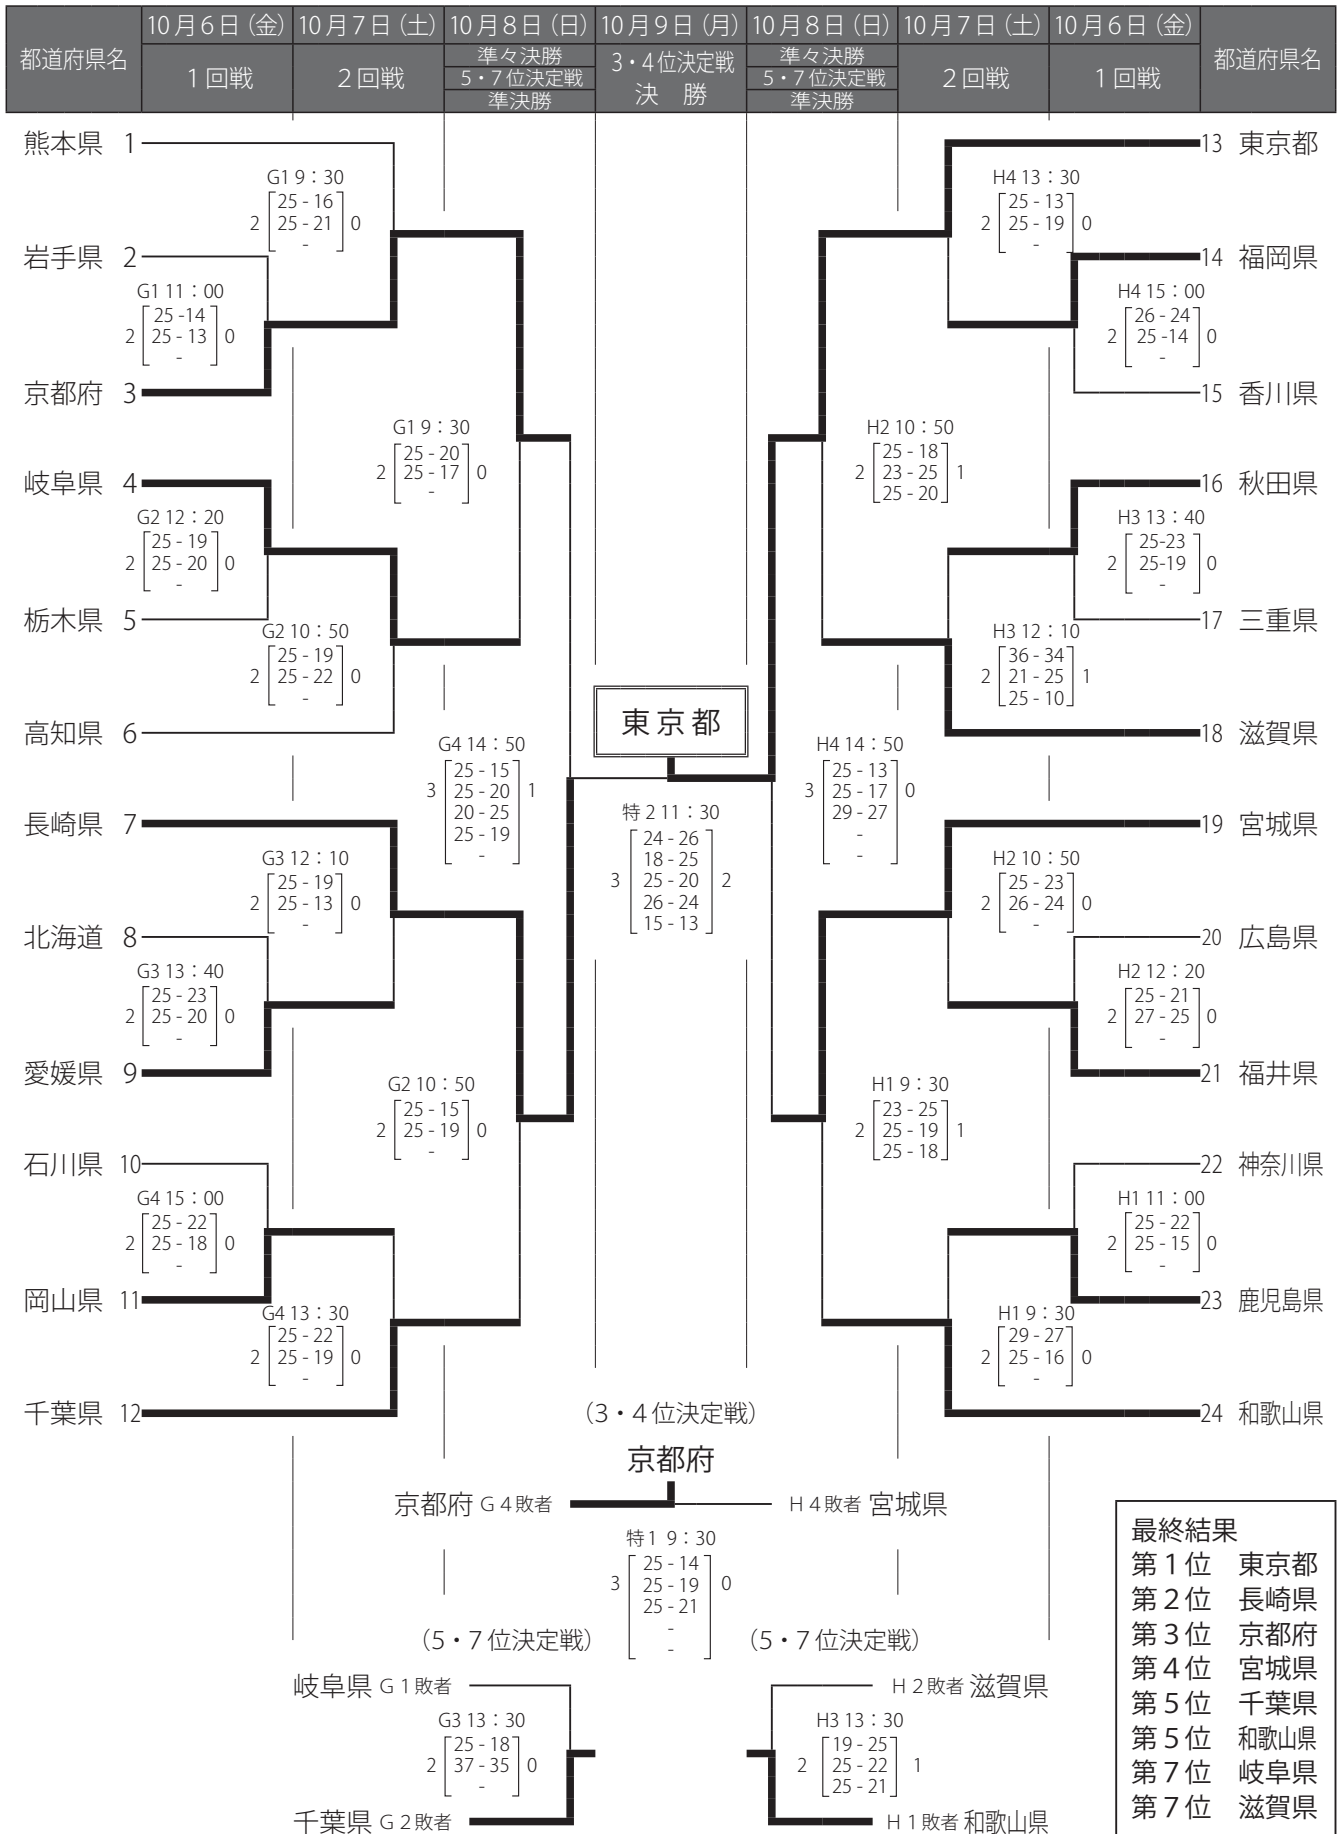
| 都道府県名 | 10月6日(金) 1回戦 | 10月7日(土) 2回戦 | 10月8日(日) 準々決勝 5・7位決定戦 準決勝 | 10月9日(月) 3・4位決定戦 決 勝 | 10月8日(日) 準々決勝 5・7位決定戦 準決勝 | 10月7日(土) 2回戦 | 10月6日(金) 1回戦 | 都道府県名 |
|---|---|---|---|---|---|---|---|---|

熊本県 1
G1 9：30
2 [25 - 16 25 - 21 -] 0
岩手県 2
G1 11：00
2 [25 -14 25 - 13 -] 0
京都府 3
G1 9：30
2 [25 - 20 25 - 17 -] 0
岐阜県 4
G2 12：20
2 [25 - 19 25 - 20 -] 0
栃木県 5
G2 10：50
2 [25 - 19 25 - 22 -] 0
高知県 6
G4 14：50
3 [25 - 15 25 - 20 20 - 25 25 - 19 -] 1
長崎県 7
G3 12：10
2 [25 - 19 25 - 13 -] 0
北海道 8
G3 13：40
2 [25 - 23 25 - 20 -] 0
愛媛県 9
G2 10：50
2 [25 - 15 25 - 19 -] 0
石川県 10
G4 15：00
2 [25 - 22 25 - 18 -] 0
岡山県 11
G4 13：30
2 [25 - 22 25 - 19 -] 0
千葉県 12

東京都

特2 11：30
3 [24 - 26 18 - 25 25 - 20 26 - 24 15 - 13] 2

13 東京都
H4 13：30
2 [25 - 13 25 - 19 -] 0
14 福岡県
H4 15：00
2 [26 - 24 25 -14 -] 0
15 香川県
H2 10：50
2 [25 - 18 23 - 25 25 - 20] 1
16 秋田県
H3 13：40
2 [25-23 25-19 -] 0
17 三重県
H3 12：10
2 [36 - 34 21 - 25 25 - 10] 1
18 滋賀県
H4 14：50
3 [25 - 13 25 - 17 29 - 27 - -] 0
19 宮城県
H2 10：50
2 [25 - 23 26 - 24 -] 0
20 広島県
H2 12：20
2 [25 - 21 27 - 25 -] 0
21 福井県
H1 9：30
2 [23 - 25 25 - 19 25 - 18] 1
22 神奈川県
H1 11：00
2 [25 - 22 25 - 15 -] 0
23 鹿児島県
H1 9：30
2 [29 - 27 25 - 16 -] 0
24 和歌山県

（3・4位決定戦）
京都府
京都府 G4敗者
H4敗者 宮城県
特1 9：30
3 [25 - 14 25 - 19 25 - 21 - -] 0

（5・7位決定戦）
岐阜県 G1敗者
G3 13：30
2 [25 - 18 37 - 35 -] 0
千葉県 G2敗者

（5・7位決定戦）
H2敗者 滋賀県
H3 13：30
2 [19 - 25 25 - 22 25 - 21] 1
H1敗者 和歌山県

最終結果
第1位 東京都
第2位 長崎県
第3位 京都府
第4位 宮城県
第5位 千葉県
第5位 和歌山県
第7位 岐阜県
第7位 滋賀県